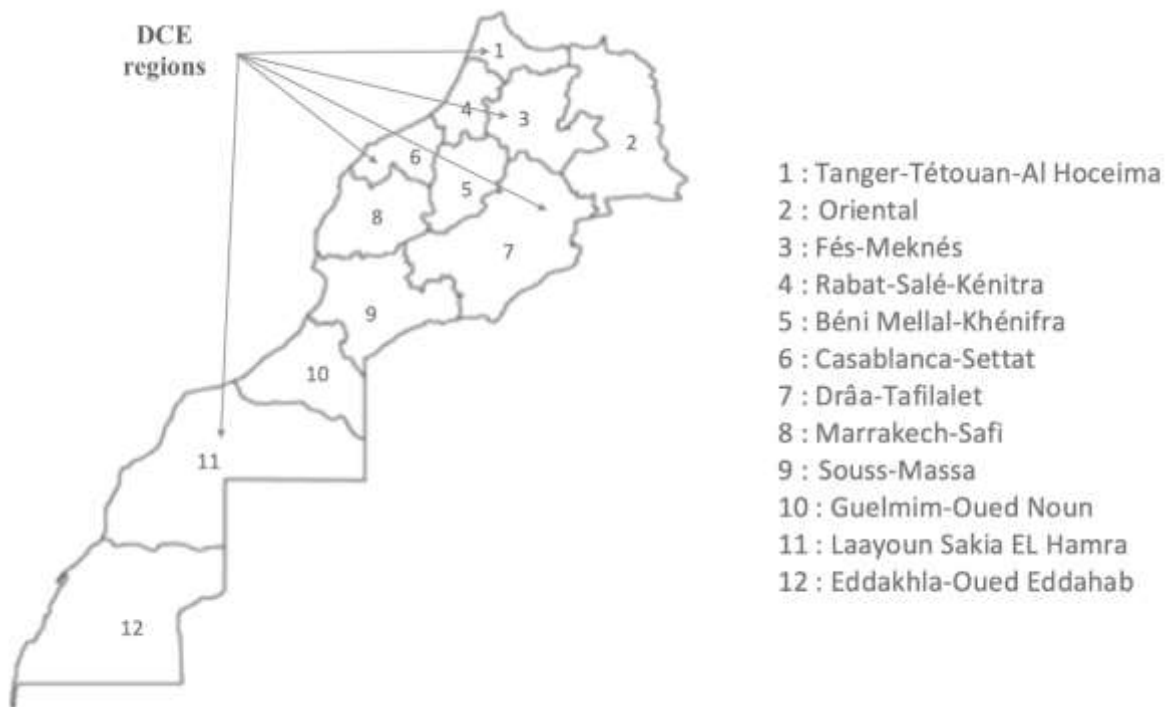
DCE regions

1
4
3
2
6
5
8
7
9
10
11
12

1 : Tanger-Tétouan-Al Hoceima
2 : Oriental
3 : Fés-Meknés
4 : Rabat-Salé-Kénitra
5 : Béni Mellal-Khénifra
6 : Casablanca-Settat
7 : Drâa-Tafilalet
8 : Marrakech-Safi
9 : Souss-Massa
10 : Guelmim-Oued Noun
11 : Laayoun Sakia EL Hamra
12 : Eddakhla-Oued Eddahab